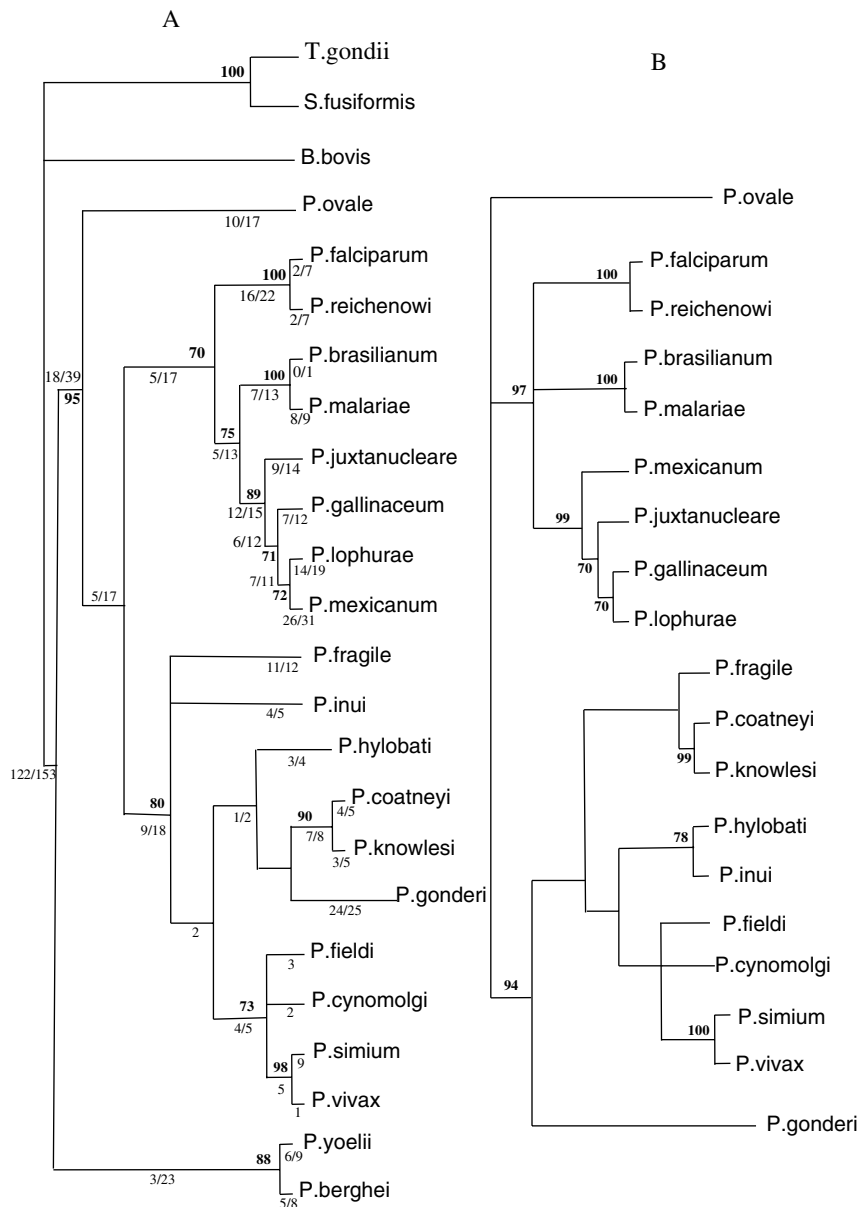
A

B

100
T.gondii
S.fusiformis
B.bovis
P.ovale
10/17
100
2/7
P.falciparum
16/22
P.reichenowi
2/7
70
5/17
100
0/1
P.brasilianum
7/13
P.malariae
8/9
75
5/13
P.juxtanucleare
9/14
89
12/15
P.gallinaceum
7/12
6/12
71
P.lophurae
7/11
14/19
72
P.mexicanum
26/31
18/39
95
5/17
P.fragile
11/12
P.inui
4/5
P.hylobati
3/4
80
9/18
1/2
90
P.coatneyi
4/5
7/8
P.knowlesi
3/5
P.gonderi
24/25
122/153
2
P.fieldi
3
73
P.cynomolgi
2
4/5
98
P.simium
9
5
P.vivax
1
88
P.yoelii
6/9
3/23
P.berghei
5/8

P.ovale
100
P.falciparum
P.reichenowi
97
100
P.brasilianum
P.malariae
P.mexicanum
99
P.juxtanucleare
70
P.gallinaceum
70
P.lophurae
P.fragile
P.coatneyi
99
P.knowlesi
78
P.hylobati
P.inui
P.fieldi
P.cynomolgi
94
100
P.simium
P.vivax
P.gonderi